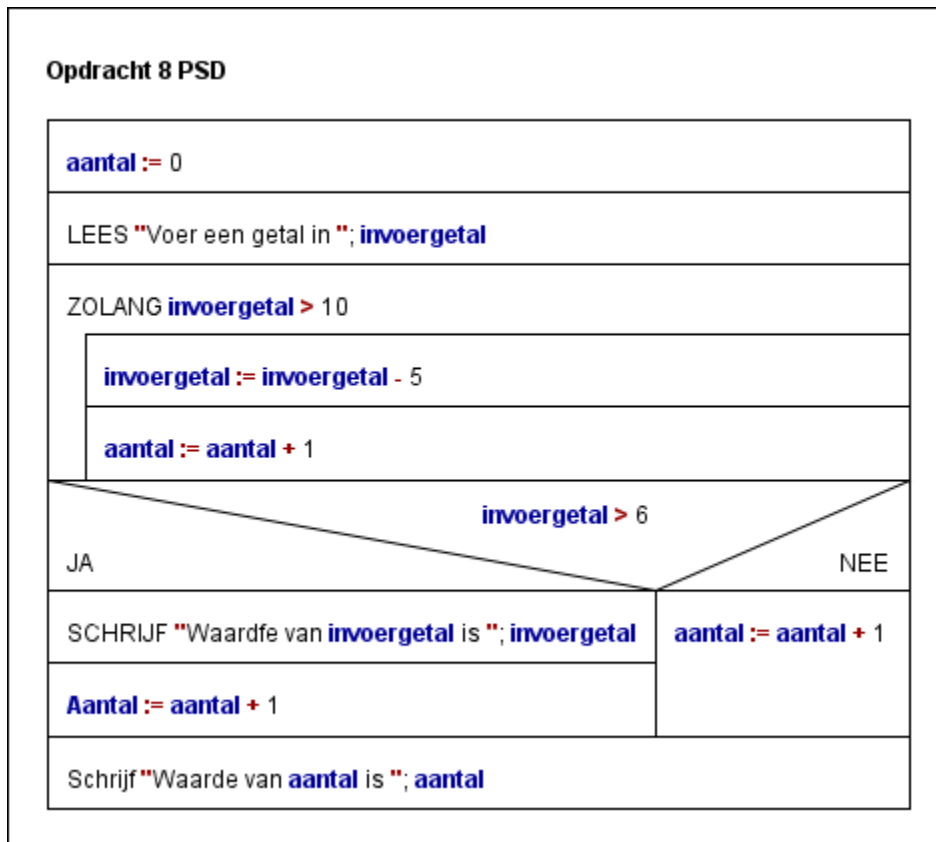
Opdracht 8 PSD

aantal := 0

LEES "Voer een getal in "; invoergetal

ZOLANG invoergetal > 10

invoergetal := invoergetal - 5

aantal := aantal + 1

invoergetal > 6

JA

NEE

SCHRIJF "Waardfe van invoergetal is "; invoergetal

Aantal := aantal + 1

aantal := aantal + 1

Schrijf "Waarde van aantal is "; aantal